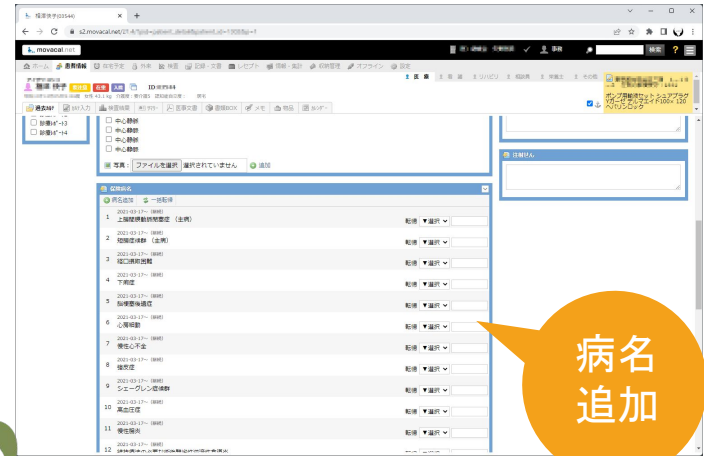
movacal.net

ホーム 患者情報 在宅予定 外来 検査 記録・文書 レセプト 帳票・集計 処理管理 オフライン 設定

ID:

過去ｶﾙﾃ ｶﾙﾃ入力 検査結果 ｼｪﾏ 画像文書 画像BOX メモ 物品 ｶﾙﾃﾃﾞｰﾀ

診療ﾚﾎﾟｰﾄ3
診療ﾚﾎﾟｰﾄ4

中心静脈
中心静脈
中心静脈
中心静脈

写真: ファイルを選択 選択されていません 追加

保険病名

病名追加 一括転帰

| | | | |
|---|---|---|---|
| 1 | 2021-03-17〜 上腸間膜動脈閉塞症（主病） | 転帰 | ▼選択 |
| 2 | 2021-03-17〜 閉塞性便秘（主病） | 転帰 | ▼選択 |
| 3 | 2021-03-17〜 嚥下障害 | 転帰 | ▼選択 |
| 4 | 2021-03-17〜 下痢症 | 転帰 | ▼選択 |
| 5 | 2021-03-17〜 脳梗塞後遺症 | 転帰 | ▼選択 |
| 6 | 2021-03-17〜 心房細動 | 転帰 | ▼選択 |
| 7 | 2021-03-17〜 慢性心不全 | 転帰 | ▼選択 |
| 8 | 2021-03-17〜 褥瘡 | 転帰 | ▼選択 |
| 9 | 2021-03-17〜 シェーグレン症候群 | 転帰 | ▼選択 |
| 10 | 2021-03-17〜 高血圧症 | 転帰 | ▼選択 |
| 11 | 2021-03-17〜 慢性胃炎 | 転帰 | ▼選択 |
| 12 | 2021-03-17〜 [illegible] | | |

注意せん

病名
追加